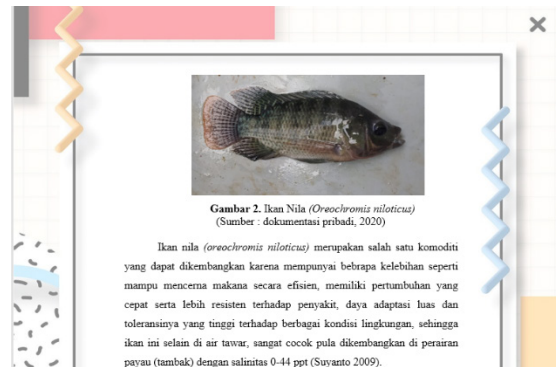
×

**Gambar 2.** Ikan Nila *(Oreochromis niloticus)*
(Sumber : dokumentasi pribadi, 2020)

Ikan nila *(oreochromis niloticus)* merupakan salah satu komoditi yang dapat dikembangkan karena mempunyai bebrapa kelebihan seperti mampu mencerna makana secara efisien, memiliki pertumbuhan yang cepat serta lebih resisten terhadap penyakit, daya adaptasi luas dan toleransinya yang tinggi terhadap berbagai kondisi lingkungan, sehingga ikan ini selain di air tawar, sangat cocok pula dikembangkan di perairan payau (tambak) dengan salinitas 0-44 ppt (Suyanto 2009).